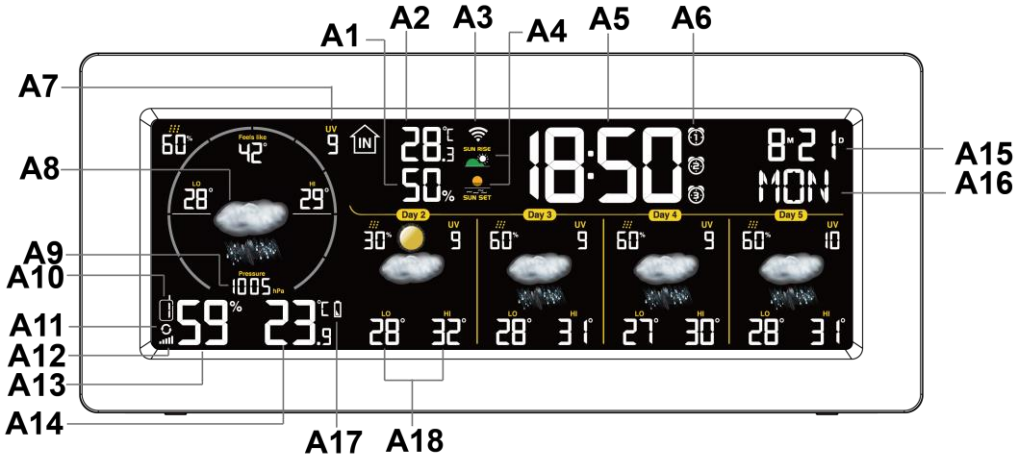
A1 A2 A3 A4 A5 A6

A7

A8

A9

A10

A11

A12

A13

A14

A15

A16

A17

A18

60%
Feels like
42°
UV
9
LO
28°
HI
29°
Pressure
1005 hPa
59%
23.9 °C

IN
28.3 °C
50%
SUN RISE
SUN SET
18:50
1
2
3
8 M 21 D
MON

Day 2
30%
UV
9
LO
28°
HI
32°

Day 3
60%
UV
9
28°
31°

Day 4
60%
UV
9
27°
30°

Day 5
60%
UV
10
LO
28°
HI
31°